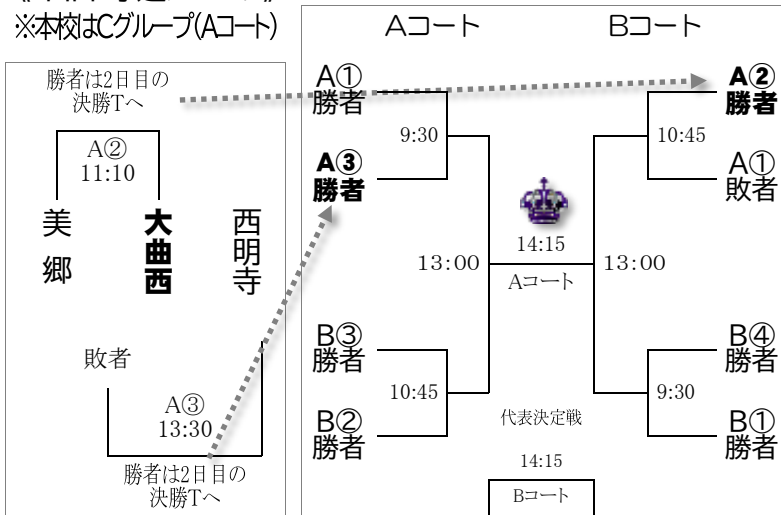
※本校はCグループ(Aコート)

勝者は2日目の決勝Tへ

A②
11:10

美郷

大曲西

西明寺

敗者

A③
13:30

勝者は2日目の決勝Tへ

Aコート

Bコート

A①
勝者

9:30

A③
勝者

13:00

B③
勝者

10:45

B②
勝者

14:15
Aコート

代表決定戦

14:15
Bコート

A②
勝者

10:45

A①
敗者

13:00

B④
勝者

9:30

B①
勝者